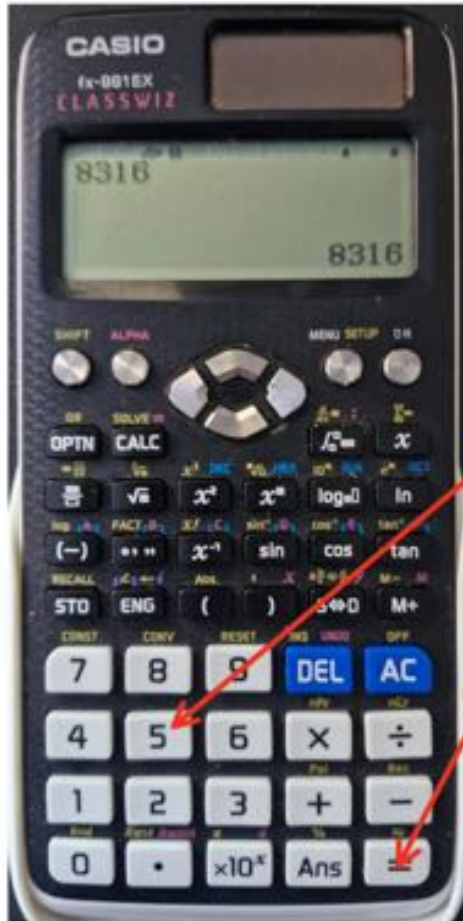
CASIO
fx-991EX
CLASSWIZ

8316
8316

SHIFT ALPHA MENU SETUP ON

OPTN CALC
$x$

$\sqrt{\blacksquare}$ $x^2$ $x^\blacksquare$ $\log_\blacksquare\square$ ln

(−) $x^{-1}$ sin cos tan

RECALL CONV RESET
STO ENG ( ) S⇔D M+

CONST CONV RESET INS UNDO OFF
7 8 9 DEL AC
4 5 6 × ÷
1 2 3 + −
0 • ×10$^x$ Ans =